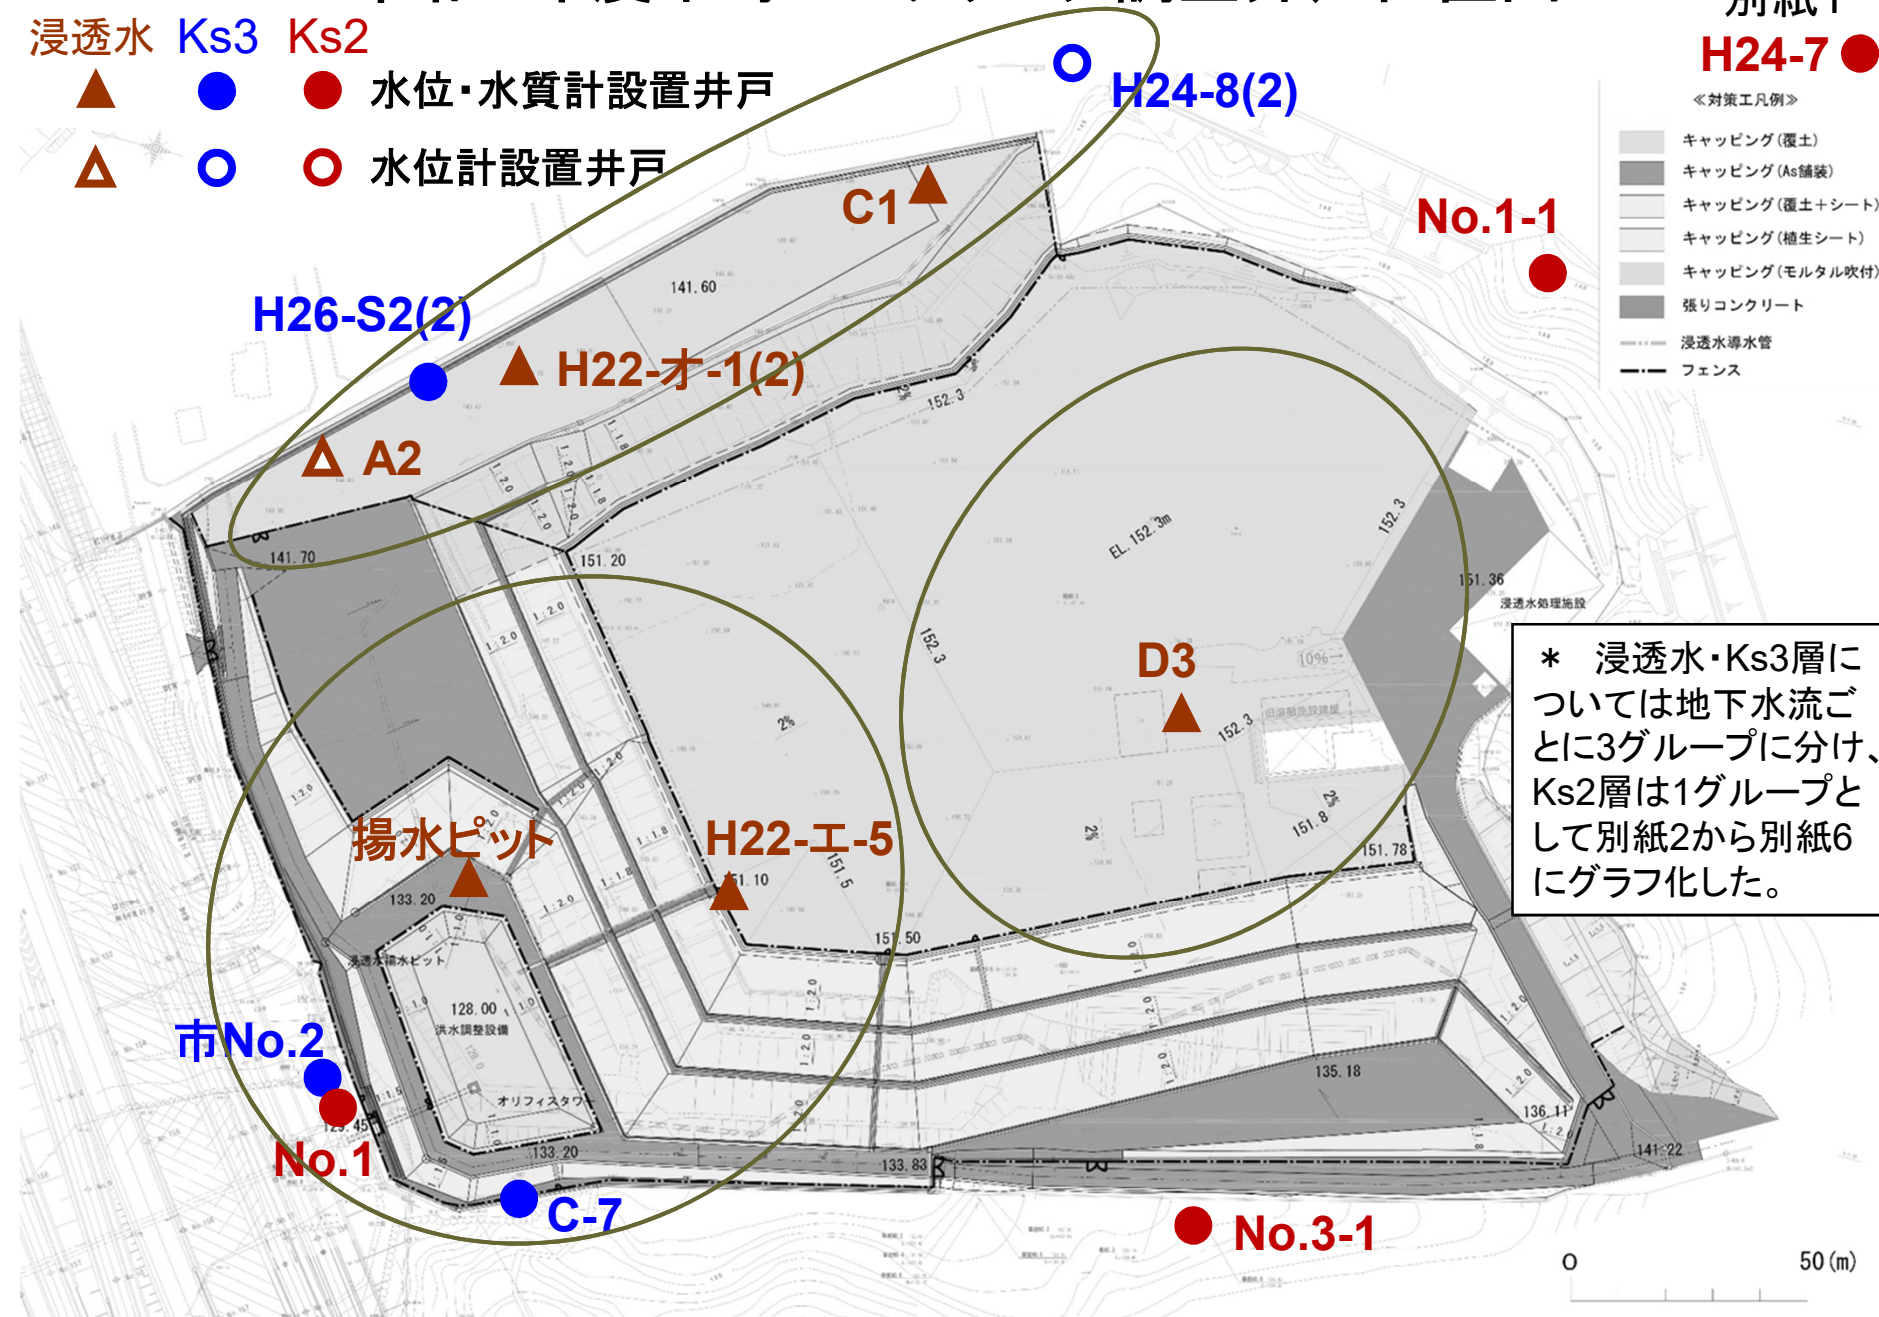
別紙1

浸透水 Ks3 Ks2

水位・水質計設置井戸

水位計設置井戸

H24-7

H24-8(2)

《対策工凡例》

| | キャッピング(覆土) |
|---|---|
| | キャッピング(As舗装) |
| | キャッピング(覆土+シート) |
| | キャッピング(植生シート) |
| | キャッピング(モルタル吹付) |
| | 張りコンクリート |
| | 浸透水導水管 |
| | フェンス |

C1

No.1-1

141.60

H26-S2(2)

H22-オ-1(2)

152.3

A2

141.70

151.20

EL.152.3m

152.3

151.36

浸透水処理施設

D3

152.3

10%

2%

＊ 浸透水・Ks3層についてはは地下水流ごとに3グループに分け、Ks2層は1グループとして別紙2から別紙6にグラフ化した。

揚水ピット

H22-エ-5

151.10

151.5

2%

151.8

151.78

133.20

151.50

浸透水揚水ピット

128.00

洪水調整設備

市No.2

オリフィスタワー

135.18

136.11

No.1

133.20

133.83

141.22

C-7

No.3-1

0 50(m)